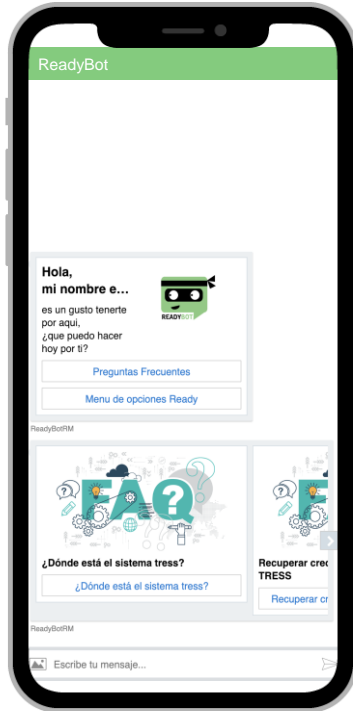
ReadyBot

Hola,
mi nombre e...

es un gusto tenerte por aqui,
¿que puedo hacer hoy por ti?

READYBOT

Preguntas Frecuentes

Menu de opciones Ready

ReadyBotRM

FAQ

¿Dónde está el sistema tress?

¿Dónde está el sistema tress?

Recuperar cre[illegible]
TRESS

Recuperar cr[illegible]

ReadyBotRM

Escribe tu mensaje...